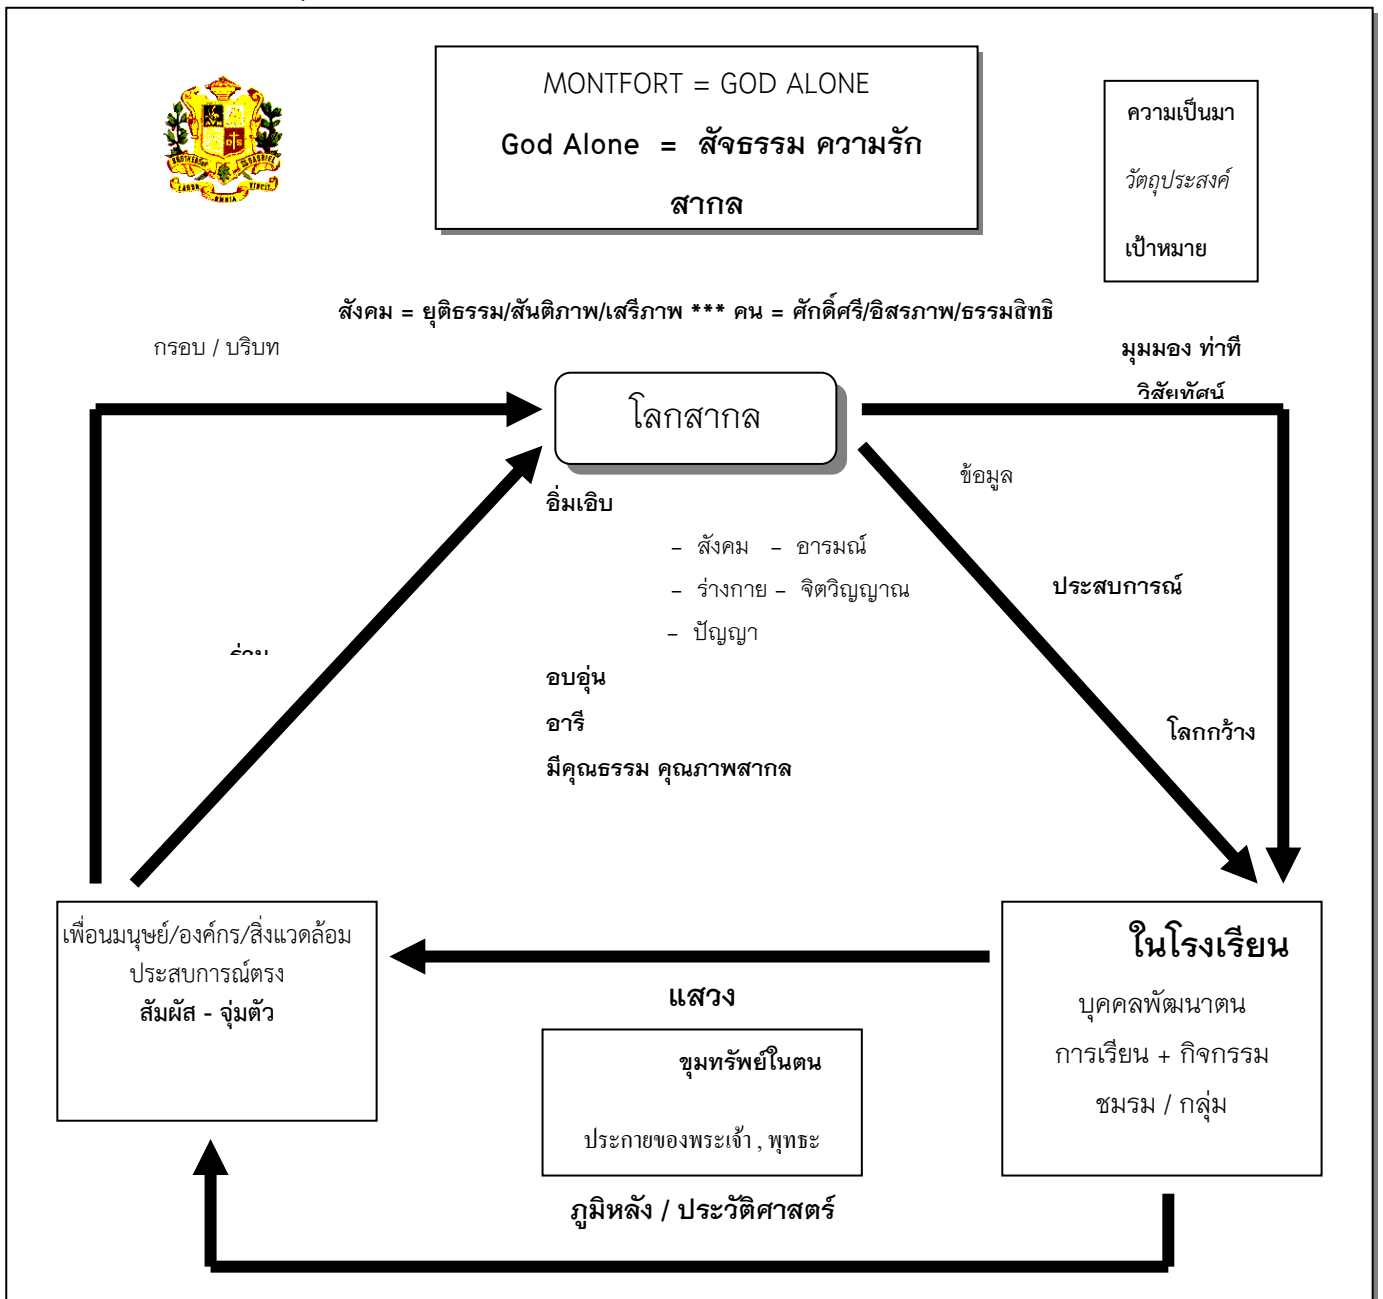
BROTHERS OF ST. GABRIEL

LABOR OMNIA VINCIT

MONTFORT = GOD ALONE

God Alone = สัจธรรม ความรัก สากล

ความเป็นมา

วัตถุประสงค์

เป้าหมาย

สังคม = ยุติธรรม/สันติภาพ/เสรีภาพ *** คน = ศักดิ์ศรี/อิสรภาพ/ธรรมสิทธิ

กรอบ / บริบท

มุมมอง ท่าที

วิสัยทัศน์

โลกสากล

ข้อมูล

อิ่มเอิบ

– สังคม – อารมณ์

– ร่างกาย – จิตวิญญาณ

– ปัญญา

ประสบการณ์

ร่วม

อบอุ่น

อารี

มีคุณธรรม คุณภาพสากล

โลกกว้าง

เพื่อนมนุษย์/องค์กร/สิ่งแวดล้อม

ประสบการณ์ตรง

สัมผัส - จุ่มตัว

ในโรงเรียน

บุคคลพัฒนาตน

การเรียน + กิจกรรม

ชมรม / กลุ่ม

แสวง

ขุมทรัพย์ในตน

ประกายของพระเจ้า , พุทธะ

ภูมิหลัง / ประวัติศาสตร์